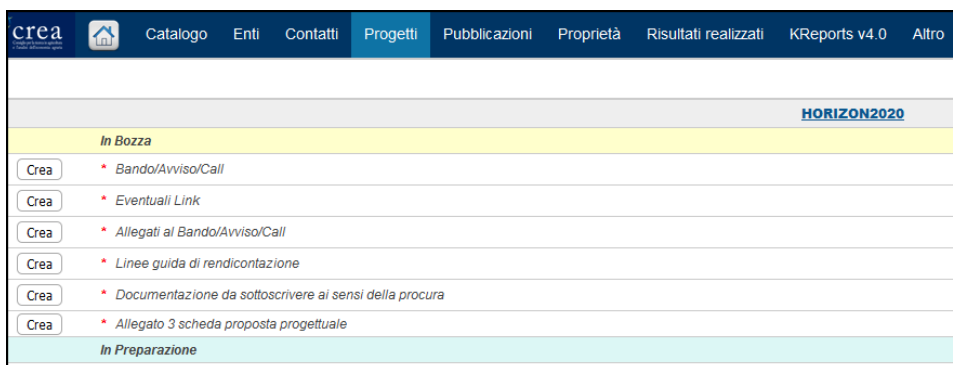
crea
Consiglio per la ricerca in agricoltura e l'analisi dell'economia agraria

Catalogo Enti Contatti Progetti Pubblicazioni Proprietà Risultati realizzati KReports v4.0 Altro

HORIZON2020

In Bozza

Crea * Bando/Avviso/Call

Crea * Eventuali Link

Crea * Allegati al Bando/Avviso/Call

Crea * Linee guida di rendicontazione

Crea * Documentazione da sottoscrivere ai sensi della procura

Crea * Allegato 3 scheda proposta progettuale

In Preparazione